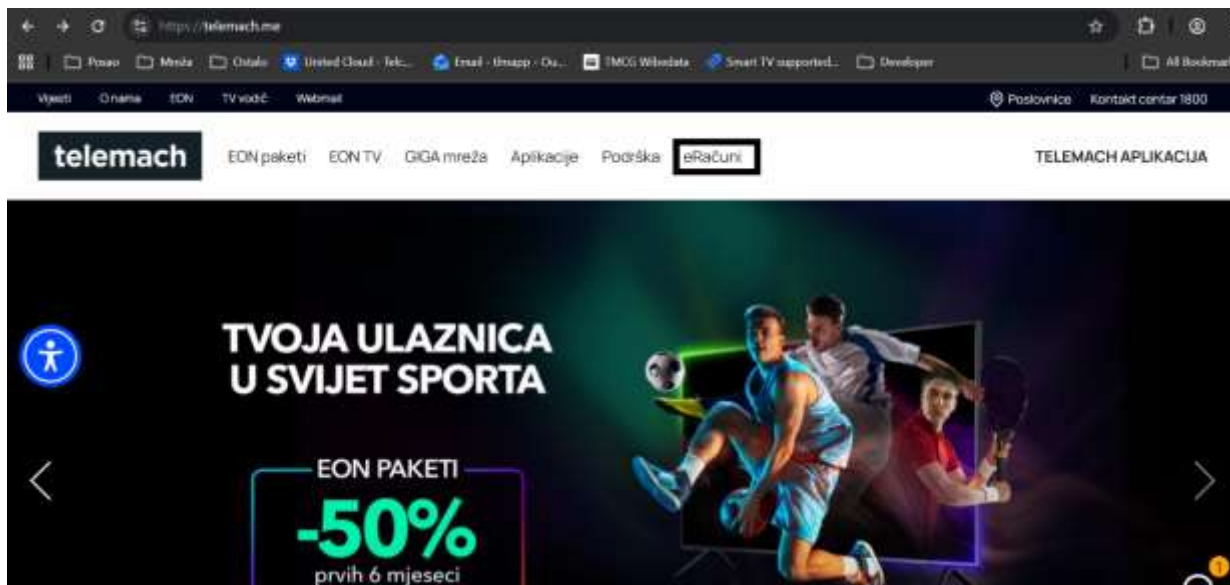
https://telemach.me

Posao Mreža Ostalo United Cloud - Tel... Email - Emapp - Ou... TMCG Wikidata Smart TV supported... Developer All Bookmarks

Vijesti O nama EON TV vodič Webmail

Poslovnice Kontakt centar 1800

telemach

EON paketi EON TV GIGA mreža Aplikacije Podrška eRačuni

TELEMACH APLIKACIJA

TVOJA ULAZNICA U SVIJET SPORTA

EON PAKETI

-50%

prvih 6 mjeseci

1